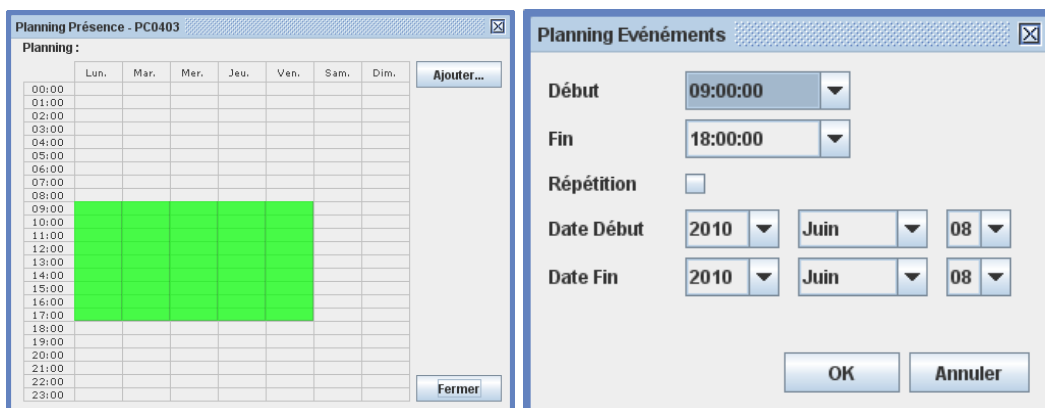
Planning Présence - PC0403

Planning :

| | Lun. | Mar. | Mer. | Jeu. | Ven. | Sam. | Dim. |
|---|---|---|---|---|---|---|---|
| 00:00 | | | | | | | |
| 01:00 | | | | | | | |
| 02:00 | | | | | | | |
| 03:00 | | | | | | | |
| 04:00 | | | | | | | |
| 05:00 | | | | | | | |
| 06:00 | | | | | | | |
| 07:00 | | | | | | | |
| 08:00 | | | | | | | |
| 09:00 | | | | | | | |
| 10:00 | | | | | | | |
| 11:00 | | | | | | | |
| 12:00 | | | | | | | |
| 13:00 | | | | | | | |
| 14:00 | | | | | | | |
| 15:00 | | | | | | | |
| 16:00 | | | | | | | |
| 17:00 | | | | | | | |
| 18:00 | | | | | | | |
| 19:00 | | | | | | | |
| 20:00 | | | | | | | |
| 21:00 | | | | | | | |
| 22:00 | | | | | | | |
| 23:00 | | | | | | | |

Ajouter...

Fermer

Planning Evénéments

Début 09:00:00

Fin 18:00:00

Répétition

Date Début 2010 Juin 08

Date Fin 2010 Juin 08

OK Annuler